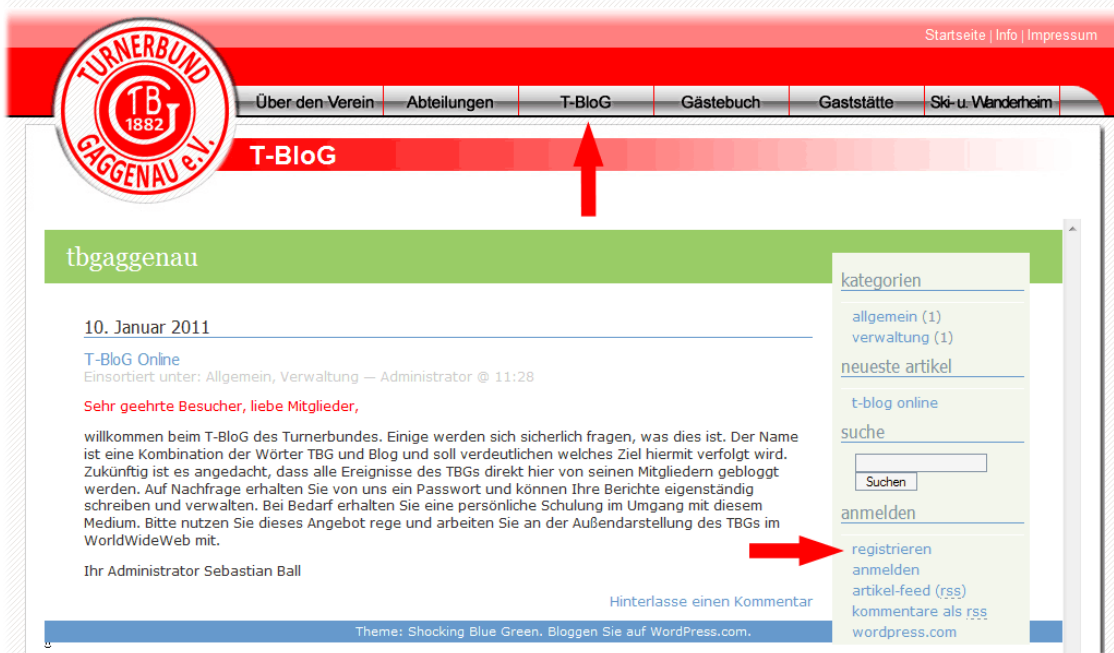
Startseite | Info | Impressum

TURNERBUND TBG 1882 GAGGENAU e.V.

Über den Verein | Abteilungen | T-BloG | Gästebuch | Gaststätte | Ski- u. Wanderheim

T-BloG

tbgaggenau

10. Januar 2011

T-BloG Online
Einsortiert unter: Allgemein, Verwaltung — Administrator @ 11:28

Sehr geehrte Besucher, liebe Mitglieder,

willkommen beim T-BloG des Turnerbundes. Einige werden sich sicherlich fragen, was dies ist. Der Name ist eine Kombination der Wörter TBG und Blog und soll verdeutlichen welches Ziel hiermit verfolgt wird. Zukünftig ist es angedacht, dass alle Ereignisse des TBGs direkt hier von seinen Mitgliedern gebloggt werden. Auf Nachfrage erhalten Sie von uns ein Passwort und können Ihre Berichte eigenständig schreiben und verwalten. Bei Bedarf erhalten Sie eine persönliche Schulung im Umgang mit diesem Medium. Bitte nutzen Sie dieses Angebot rege und arbeiten Sie an der Außendarstellung des TBGs im WorldWideWeb mit.

Ihr Administrator Sebastian Ball

Hinterlasse einen Kommentar

kategorien
allgemein (1)
verwaltung (1)

neueste artikel
t-blog online

suche
Suchen

anmelden
registrieren
anmelden
artikel-feed (rss)
kommentare als rss
wordpress.com

Theme: Shocking Blue Green. Bloggen Sie auf WordPress.com.